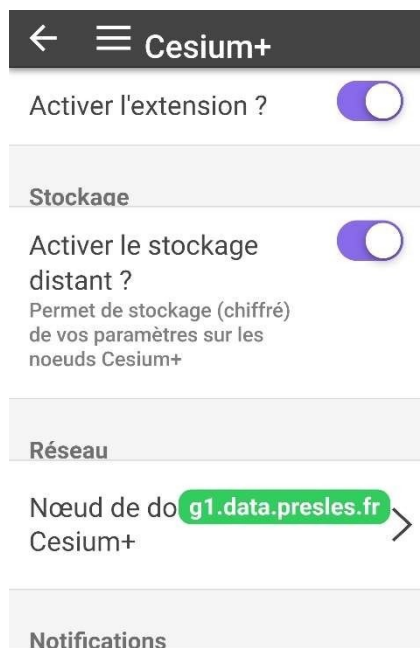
Cesium+

Activer l'extension ?

Stockage

Activer le stockage distant ?
Permet de stockage (chiffré) de vos paramètres sur les noeuds Cesium+

Réseau

Nœud de do g1.data.presles.fr Cesium+

Notifications